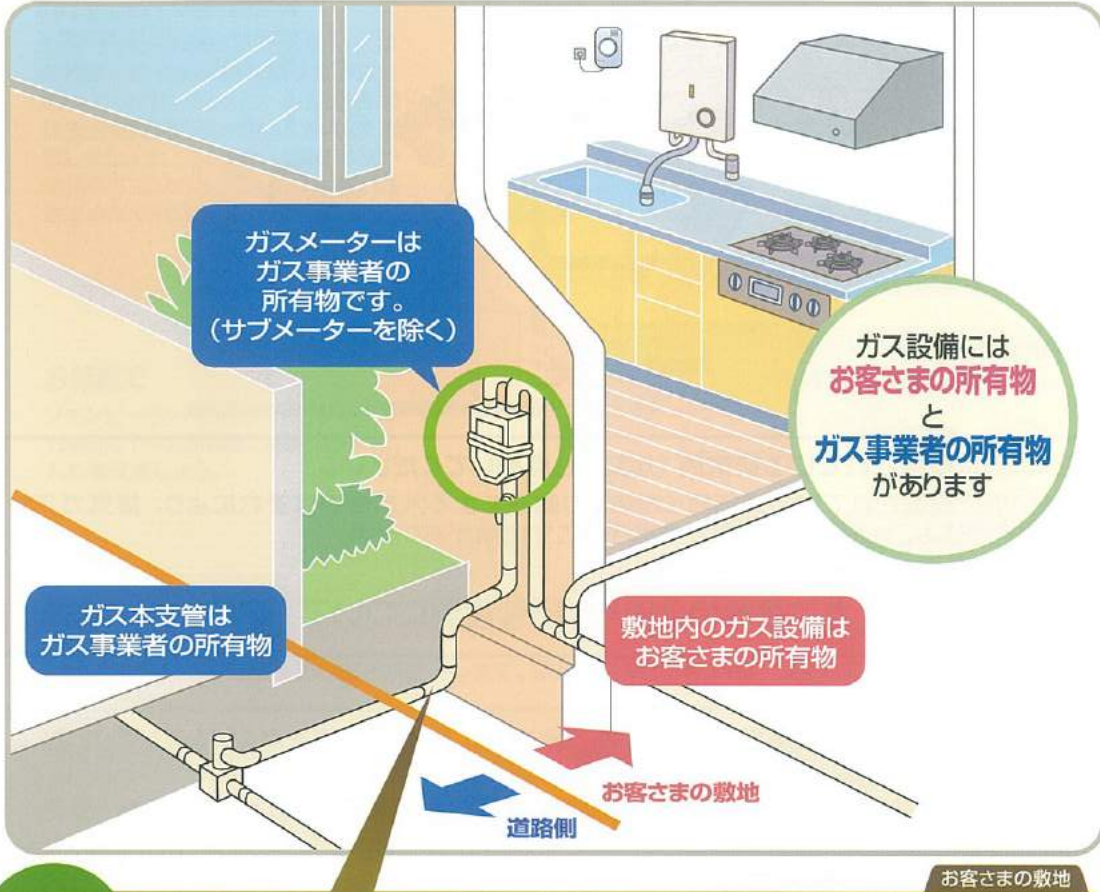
ガスメーターは
ガス事業者の
所有物です。
（サブメーターを除く）

ガス設備には
お客さまの所有物
と
ガス事業者の所有物
があります

ガス本支管は
ガス事業者の所有物

敷地内のガス設備は
お客さまの所有物

お客さまの敷地

道路側

お客さまの敷地